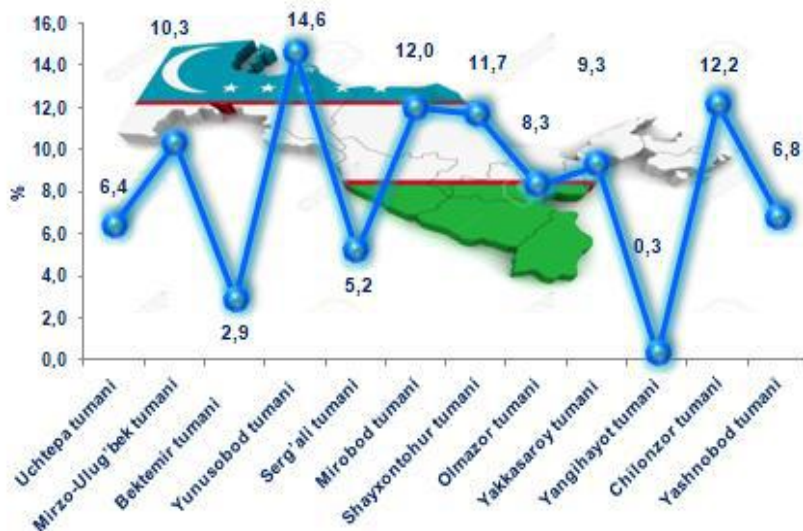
16,0
14,0
12,0
10,0
8,0
6,0
4,0
2,0
0,0
%

6,4
10,3
2,9
14,6
5,2
12,0
11,7
8,3
9,3
0,3
12,2
6,8

Uchtepa tumani
Mirzo-Ulug'bek tumani
Bektemir tumani
Yunusobod tumani
Serg'ali tumani
Mirobod tumani
Shayxontohur tumani
Olmazor tumani
Yakkasaroy tumani
Yangihayot tumani
Chilonzor tumani
Yashnobod tumani